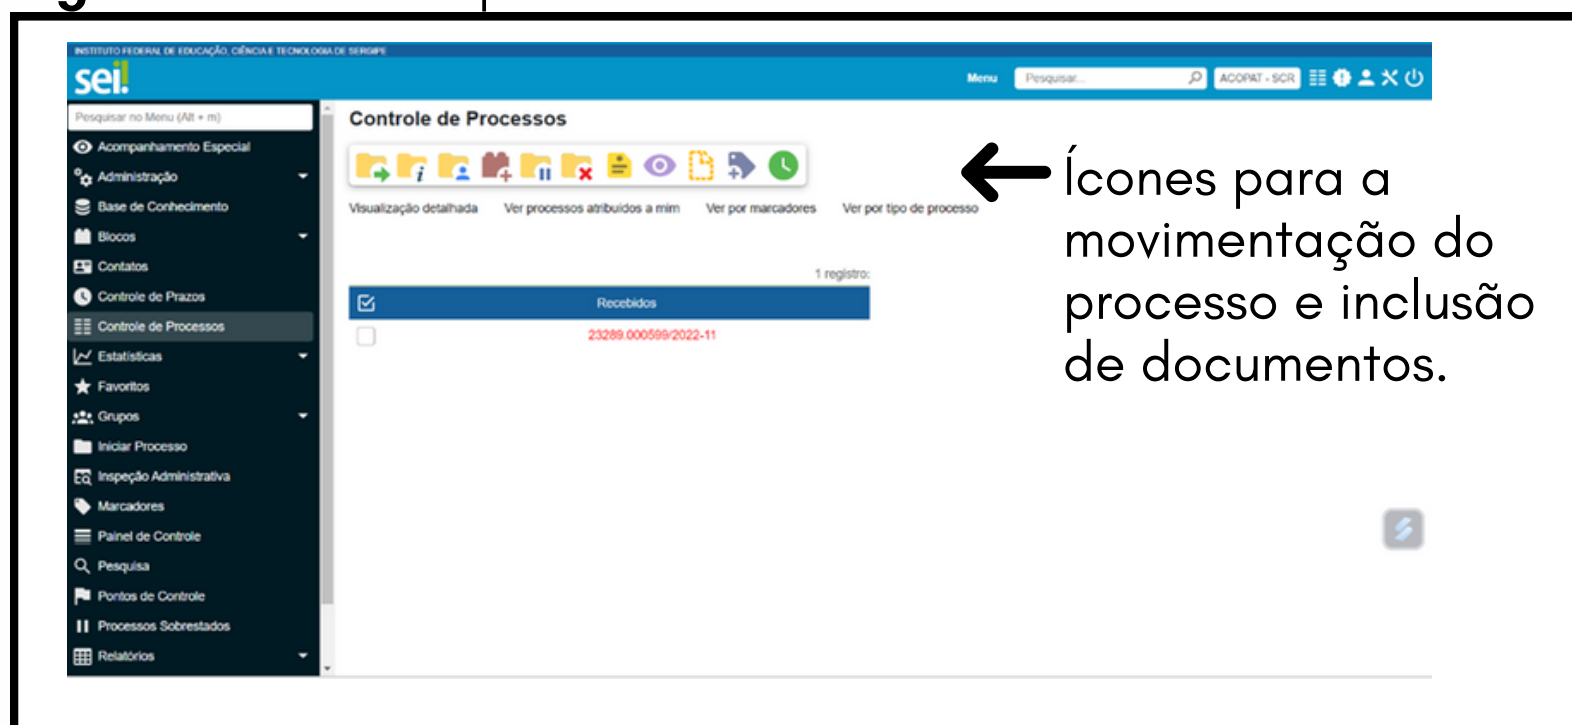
INSTITUTO FEDERAL DE EDUCAÇÃO, CIÊNCIA E TECNOLOGIA DE SERGIPE

sei!

Menu Pesquisar... ACOPAT - SCR

Pesquisar no Menu (Alt + m)

Acompanhamento Especial
Administração
Base de Conhecimento
Blocos
Contatos
Controle de Prazos
Controle de Processos
Estatísticas
Favoritos
Grupos
Iniciar Processo
Inspeção Administrativa
Marcadores
Painel de Controle
Pesquisa
Pontos de Controle
Processos Sobrestados
Relatórios

Controle de Processos

Visualização detalhada Ver processos atribuídos a mim Ver por marcadores Ver por tipo de processo

1 registro:

| | Recebidos |
|---|---|
| | 23289.000599/2022-11 |

Ícones para a movimentação do processo e inclusão de documentos.